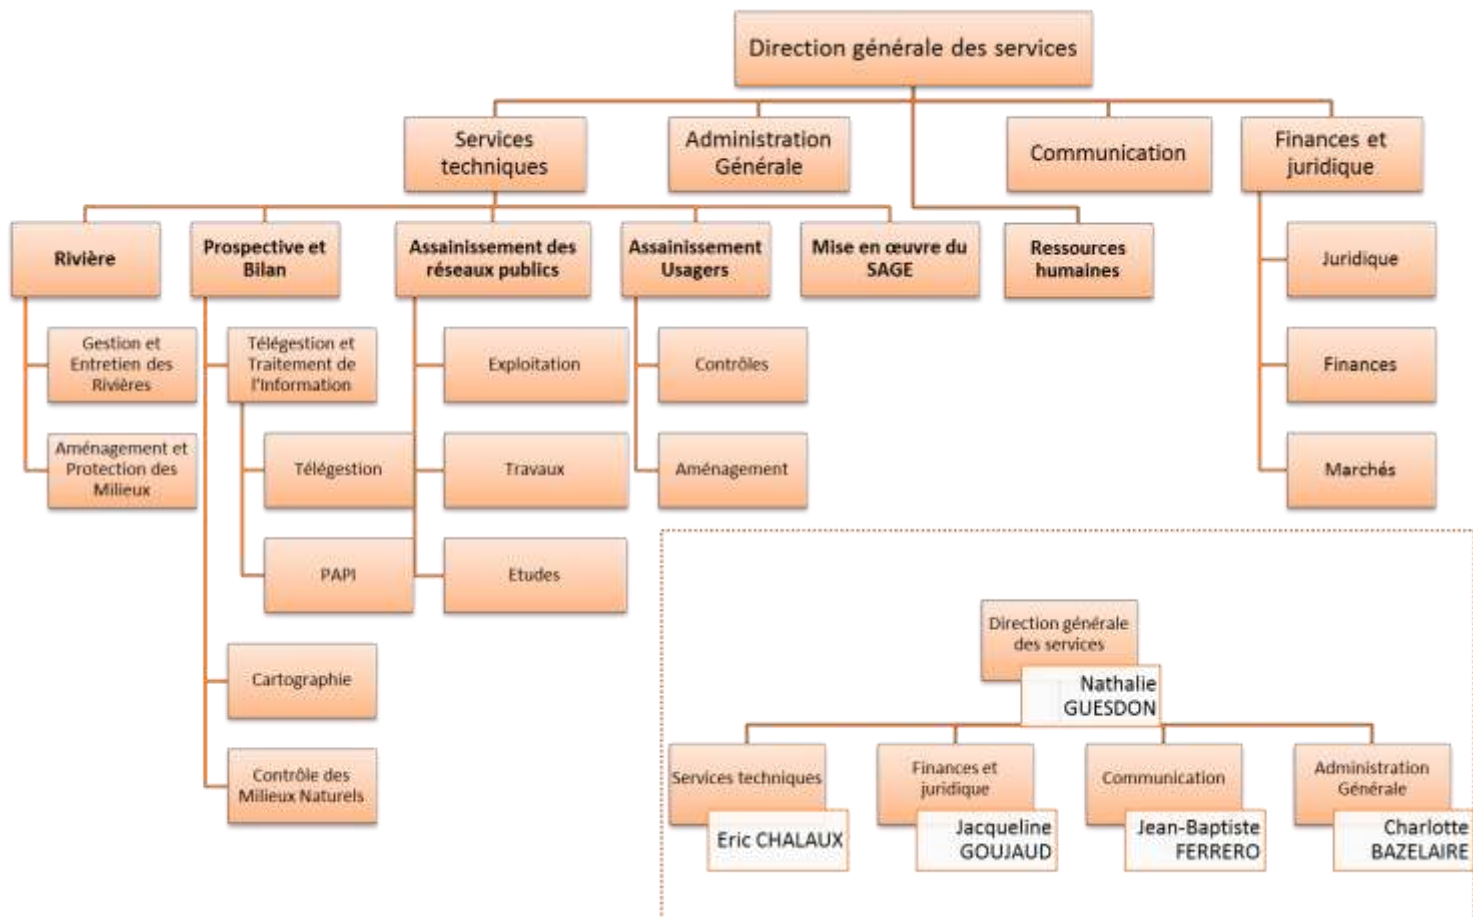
Direction générale des services

Services techniques

Administration Générale

Communication

Finances et juridique

Rivière

Prospective et Bilan

Assainissement des réseaux publics

Assainissement Usagers

Mise en œuvre du SAGE

Ressources humaines

Juridique

Finances

Marchés

Gestion et Entretien des Rivières

Aménagement et Protection des Milieux

Télégestion et Traitement de l'Information

Télégestion

PAPI

Cartographie

Contrôle des Milieux Naturels

Exploitation

Travaux

Etudes

Contrôles

Aménagement

Direction générale des services
Nathalie GUESDON

Services techniques
Eric CHALAUX

Finances et juridique
Jacqueline GOUJAUD

Communication
Jean-Baptiste FERRERO

Administration Générale
Charlotte BAZELAIRE